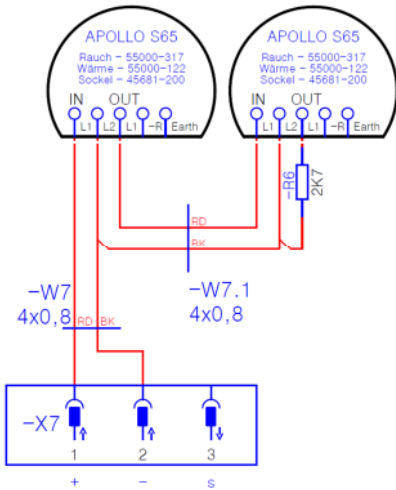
APOLLO S65
Rauch - 55000-317
Wärme - 55000-122
Sockel - 45681-200
IN OUT
L1 L2 L1 -R Earth

APOLLO S65
Rauch - 55000-317
Wärme - 55000-122
Sockel - 45681-200
IN OUT
L1 L2 L1 -R Earth

-R6
2K7

RD
BK

-W7
4x0,8
RD BK

-W7.1
4x0,8

-X7
1 2 3
+ - s